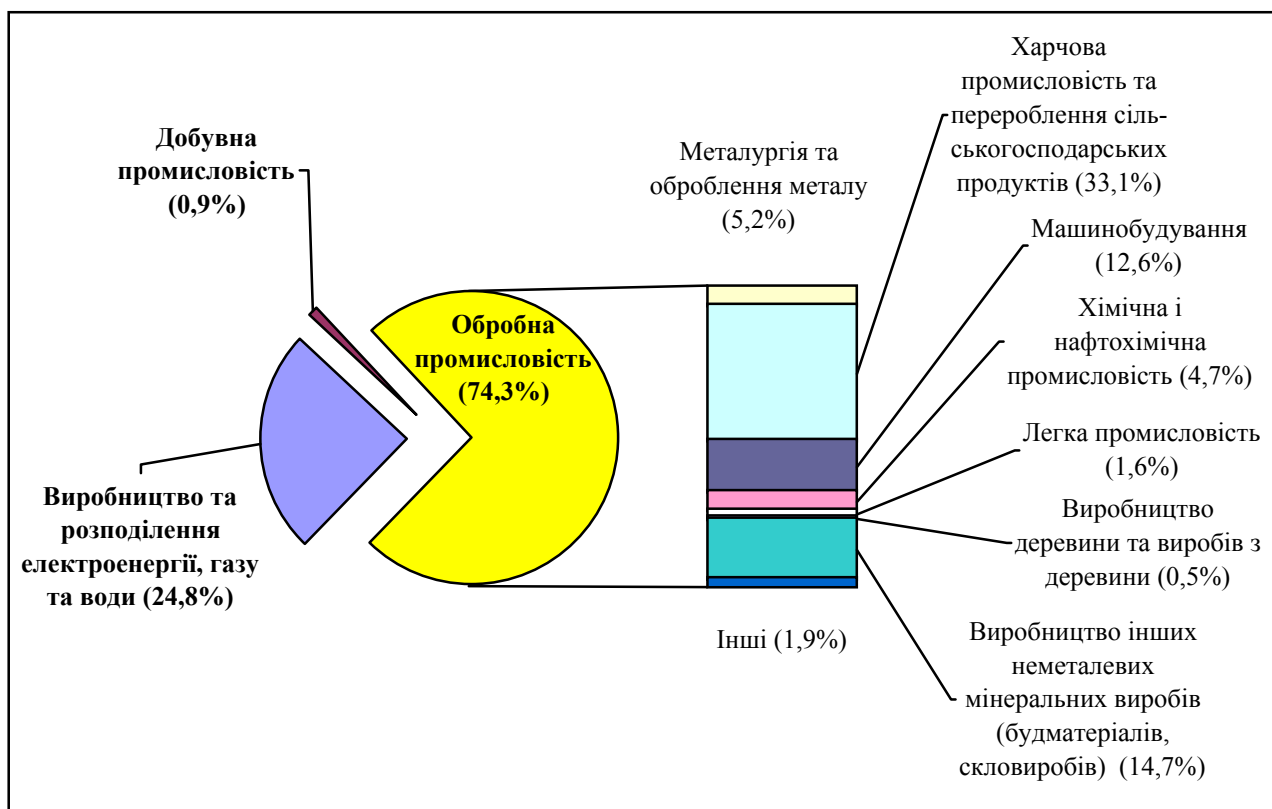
Добувна промисловість (0,9%)

Обробна промисловість (74,3%)

Виробництво та розподілення електроенергії, газу та води (24,8%)

Металургія та оброблення металу (5,2%)

Харчова промисловість та пероблення сільськогосподарських продуктів (33,1%)

Машинобудування (12,6%)

Хімічна і нафтохімічна промисловість (4,7%)

Легка промисловість (1,6%)

Виробництво деревини та виробів з деревини (0,5%)

Інші (1,9%)

Виробництво інших неметалевих мінеральних виробів (будматеріалів, скловиробів) (14,7%)